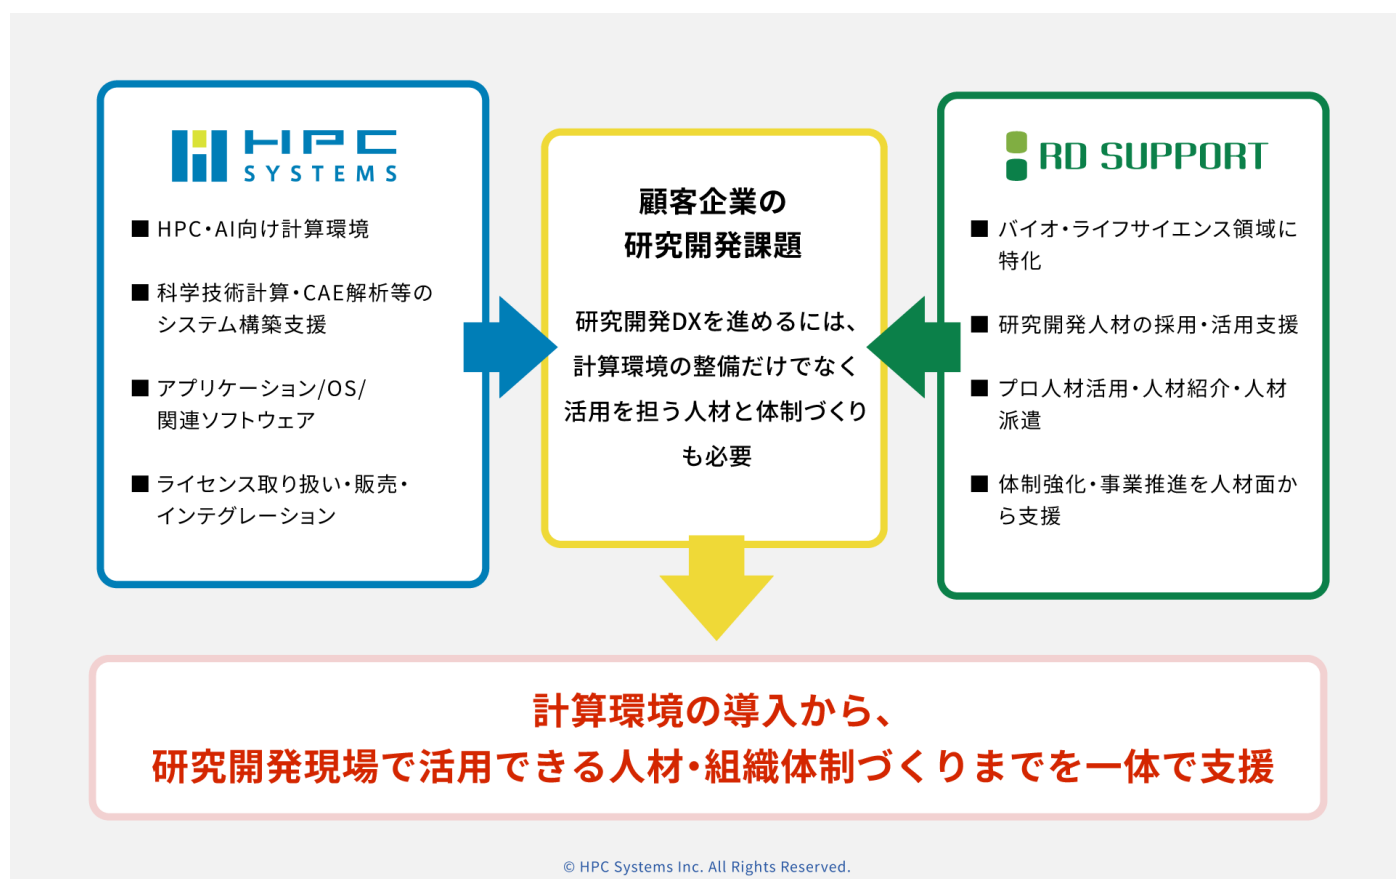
HPC SYSTEMS

■ HPC・AI向け計算環境

■ 科学技術計算・CAE解析等のシステム構築支援

■ アプリケーション/OS/関連ソフトウェア

■ ライセンス取り扱い・販売・インテグレーション

顧客企業の
研究開発課題

研究開発DXを進めるには、計算環境の整備だけでなく活用を担う人材と体制づくりも必要

RD SUPPORT

■ バイオ・ライフサイエンス領域に特化

■ 研究開発人材の採用・活用支援

■ プロ人材活用・人材紹介・人材派遣

■ 体制強化・事業推進を人材面から支援

計算環境の導入から、
研究開発現場で活用できる人材・組織体制づくりまでを一体で支援

© HPC Systems Inc. All Rights Reserved.